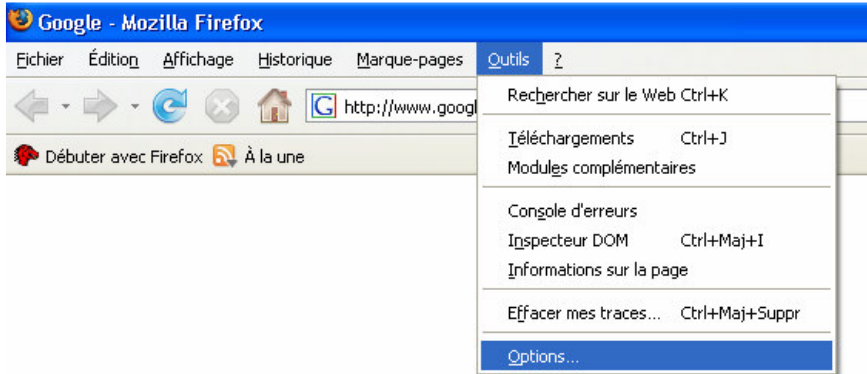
Google - Mozilla Firefox

Fichier Édition Affichage Historique Marque-pages Outils ?

http://www.googl

Débuter avec Firefox À la une

Rechercher sur le Web Ctrl+K

Téléchargements Ctrl+J
Modules complémentaires

Console d'erreurs
Inspecteur DOM Ctrl+Maj+I
Informations sur la page

Effacer mes traces... Ctrl+Maj+Suppr

Options...